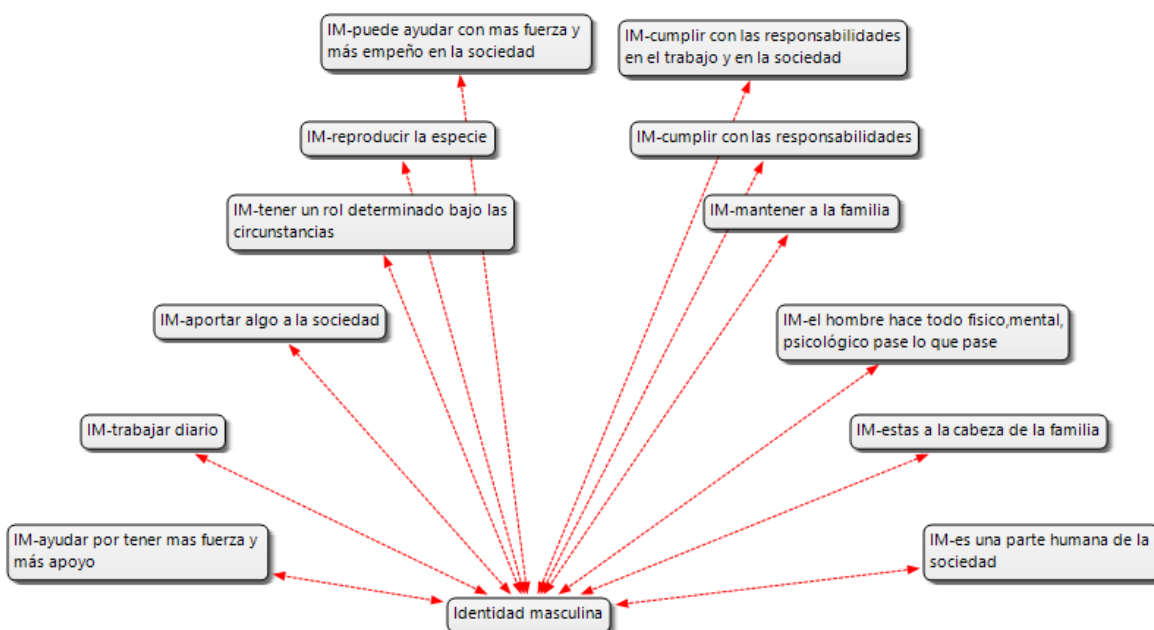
IM-puede ayudar con mas fuerza y más empeño en la sociedad

IM-cumplir con las responsabilidades en el trabajo y en la sociedad

IM-reproducir la especie

IM-cumplir con las responsabilidades

IM-tener un rol determinado bajo las circunstancias

IM-mantener a la familia

IM-aportar algo a la sociedad

IM-el hombre hace todo fisico,mental, psicológico pase lo que pase

IM-trabajar diario

IM-estas a la cabeza de la familia

IM-ayudar por tener mas fuerza y más apoyo

IM-es una parte humana de la sociedad

Identidad masculina